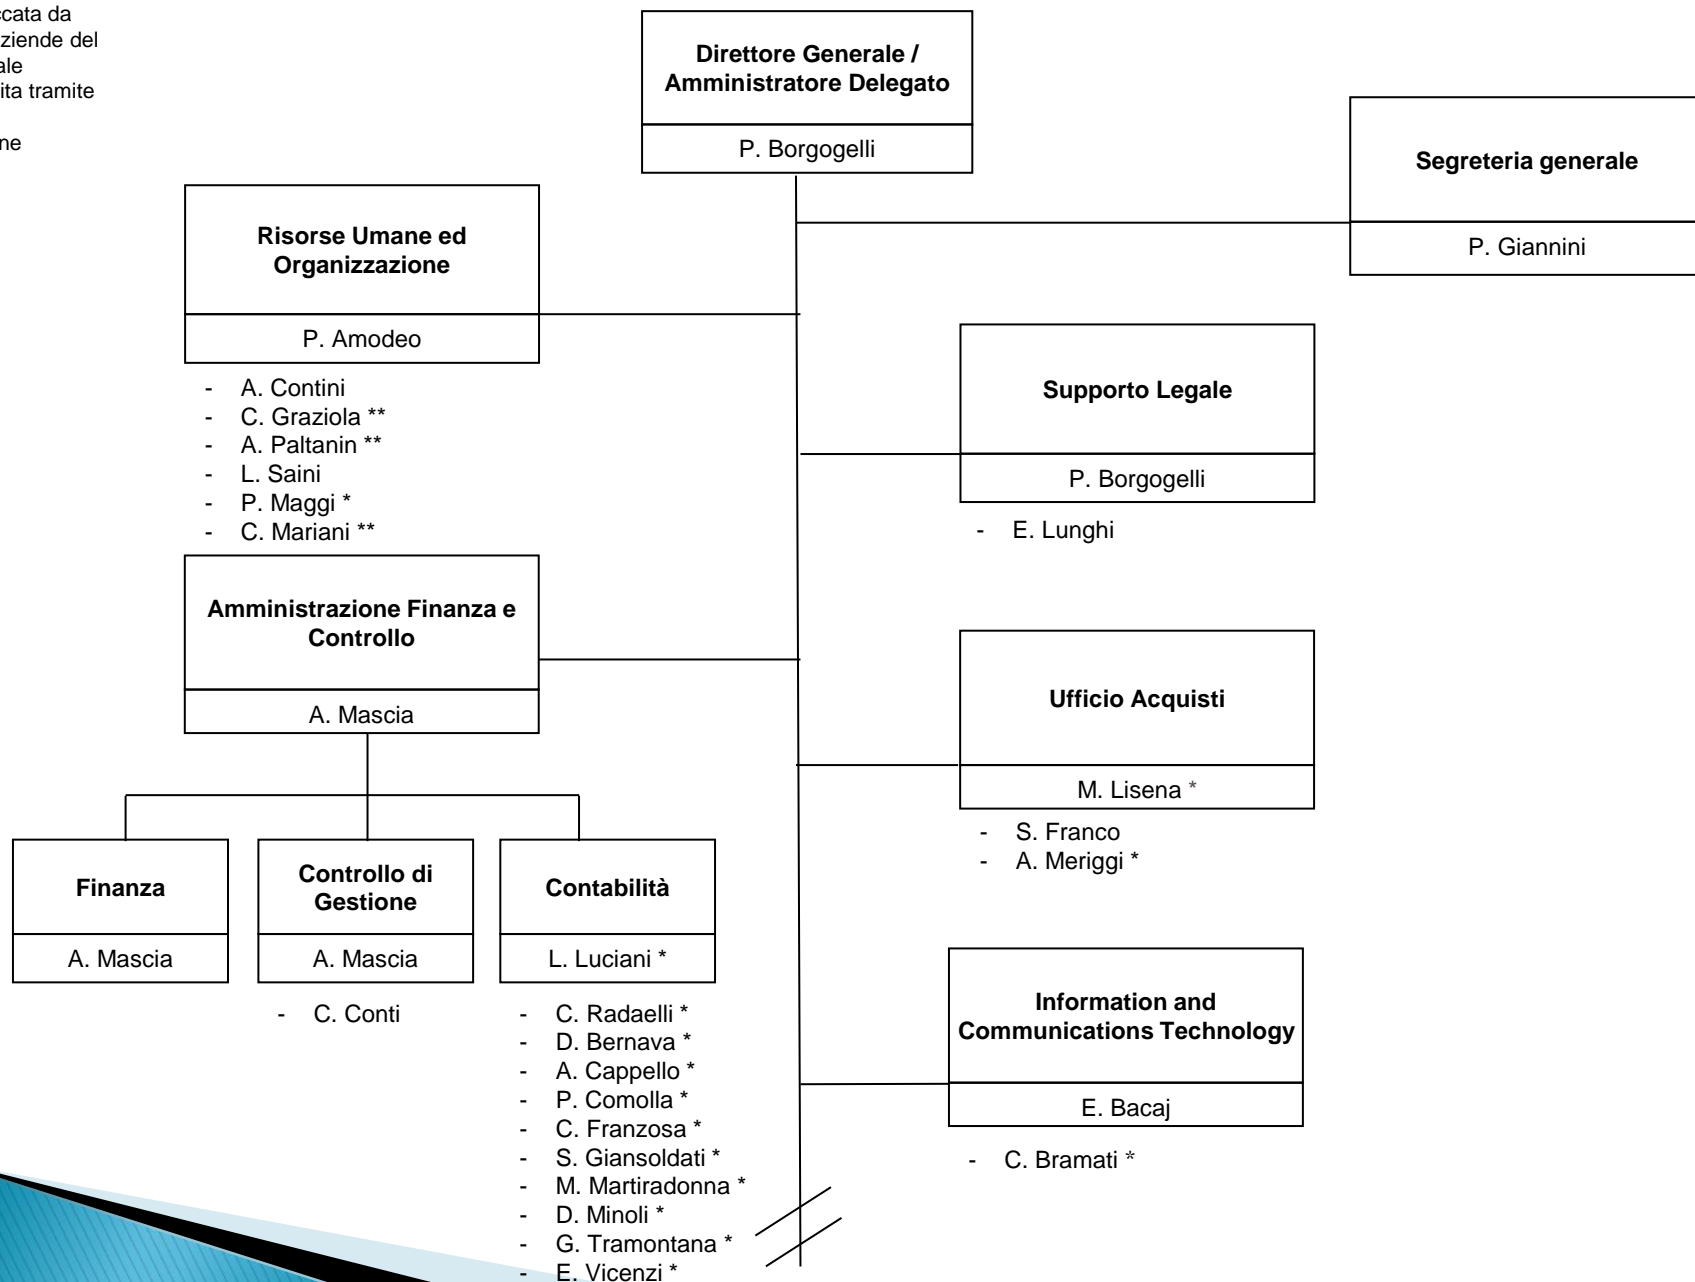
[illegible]cata da
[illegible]ziende del
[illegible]ale
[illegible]ita tramite

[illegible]ne

Direttore Generale / Amministratore Delegato

P. Borgogelli

Segreteria generale

P. Giannini

Risorse Umane ed Organizzazione

P. Amodeo

- A. Contini
- C. Graziola **
- A. Paltanin **
- L. Saini
- P. Maggi *
- C. Mariani **

Supporto Legale

P. Borgogelli

- E. Lunghi

Amministrazione Finanza e Controllo

A. Mascia

Ufficio Acquisti

M. Lisena *

- S. Franco
- A. Meriggi *

Finanza

A. Mascia

Controllo di Gestione

A. Mascia

- C. Conti

Contabilità

L. Luciani *

- C. Radaelli *
- D. Bernava *
- A. Cappello *
- P. Comolla *
- C. Franzosa *
- S. Giansoldati *
- M. Martiradonna *
- D. Minoli *
- G. Tramontana *
- E. Vicenzi *

Information and Communications Technology

E. Bacaj

- C. Bramati *